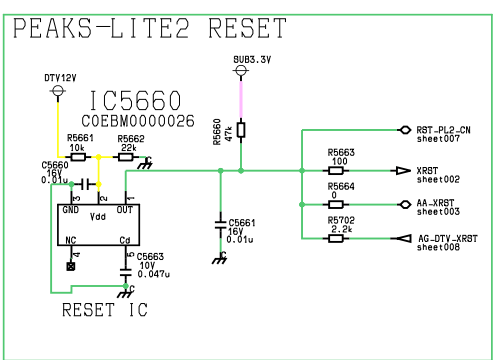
PEAKS-LITE2 RESET

DTV12V

IC5660
C0EBM0000026

SUB3.3V

R5661
10k

R5662
22k

R5660
47k

C5660
16V
0.01u

GND
Vdd
OUT

NC
Cd

4
5
1

C5663
10V
0.047u

C5661
16V
0.01u

RST-PL2-CN
sheet007

R5663
100

XRST
sheet002

R5664
0

AA-XRST
sheet003

R5702
2.2k

AG-DTV-XRST
sheet008

RESET IC